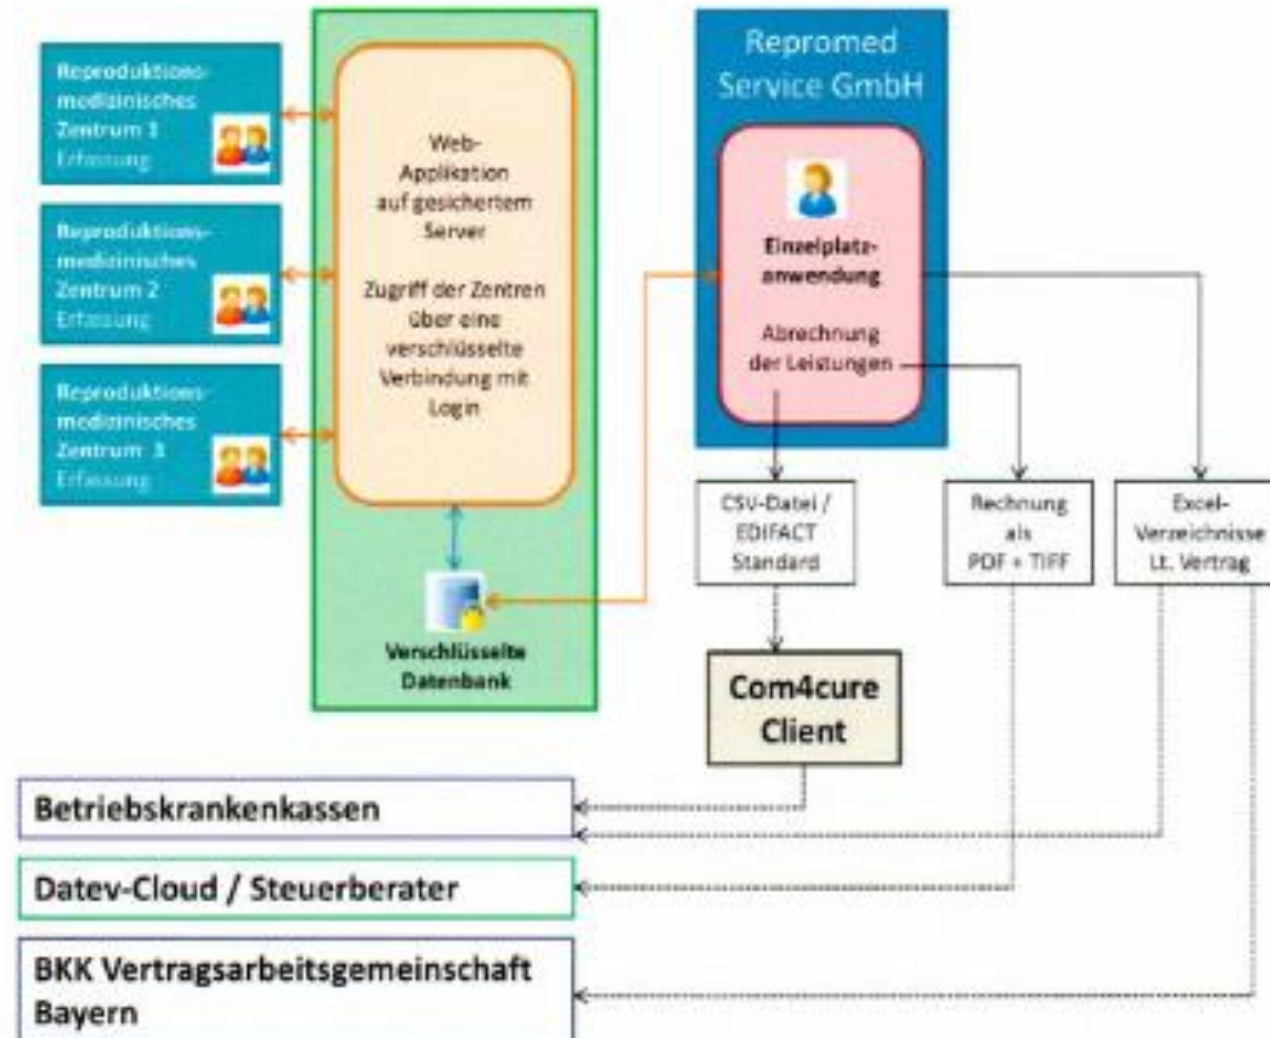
Reproduktionsmedizinisches Zentrum 1 Erfassung

Reproduktionsmedizinisches Zentrum 2 Erfassung

Reproduktionsmedizinisches Zentrum 3 Erfassung

Web-Applikation auf gesichertem Server

Zugriff der Zentren über eine verschlüsselte Verbindung mit Login

Verschlüsselte Datenbank

Repromed Service GmbH

Einzelplatzanwendung

Abrechnung der Leistungen

CSV-Datei / EDIFACT Standard

Rechnung als PDF + TIFF

Excel-Verzeichnisse lt. Vertrag

Com4cure Client

Betriebskrankenkassen

Datev-Cloud / Steuerberater

BKK Vertragsarbeitsgemeinschaft Bayern